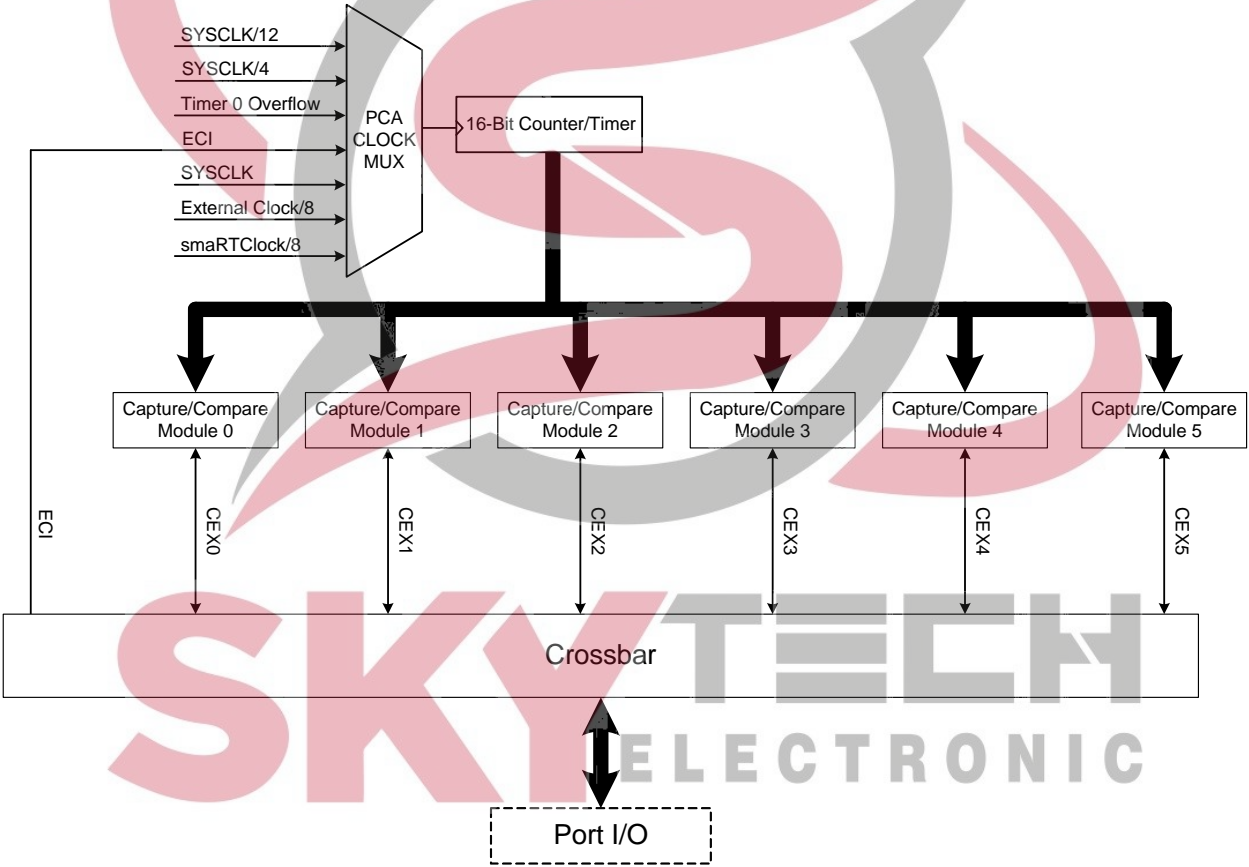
SYSCLK/12
SYSCLK/4
Timer 0 Overflow
ECI
SYSCLK
External Clock/8
smaRTClock/8

PCA CLOCK MUX

16-Bit Counter/Timer

Capture/Compare Module 0
Capture/Compare Module 1
Capture/Compare Module 2
Capture/Compare Module 3
Capture/Compare Module 4
Capture/Compare Module 5

ECI
CEX0
CEX1
CEX2
CEX3
CEX4
CEX5

Crossbar

SKYTECH
ELECTRONIC

Port I/O